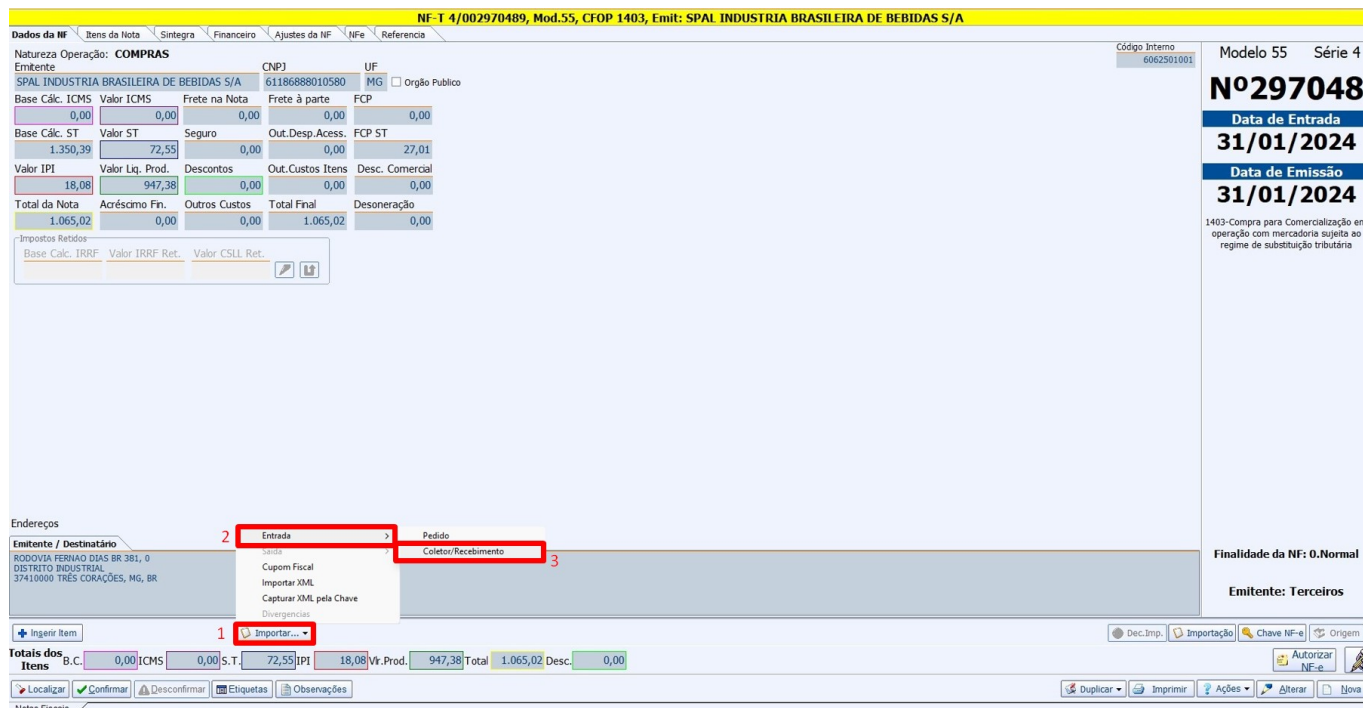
NF-T 4/002970489, Mod.55, CFOP 1403, Emit: SPAL INDUSTRIA BRASILEIRA DE BEBIDAS S/A

Dados da NF | Itens da Nota | Sintegra | Financeiro | Ajustes da NF | NFe | Referencia

Natureza Operação: COMPRAS
Emitente | CNPJ | UF
SPAL INDUSTRIA BRASILEIRA DE BEBIDAS S/A | 61186888010580 | MG | Orgão Publico

Código Interno
6062501001

| Base Cálc. ICMS | Valor ICMS | Frete na Nota | Frete à parte | FCP |
|---|---|---|---|---|
| 0,00 | 0,00 | 0,00 | 0,00 | 0,00 |
| Base Cálc. ST | Valor ST | Seguro | Out.Desp.Acess. | FCP ST |
| 1.350,39 | 72,55 | 0,00 | 0,00 | 27,01 |
| Valor IPI | Valor Liq. Prod. | Descontos | Out.Custos Itens | Desc. Comercial |
| 18,08 | 947,38 | 0,00 | 0,00 | 0,00 |
| Total da Nota | Acréscimo Fin. | Outros Custos | Total Final | Desoneração |
| 1.065,02 | 0,00 | 0,00 | 1.065,02 | 0,00 |

Impostos Retidos
Base Calc. IRRF | Valor IRRF Ret. | Valor CSLL Ret.

Modelo 55 Série 4
Nº297048
Data de Entrada
31/01/2024
Data de Emissão
31/01/2024
1403-Compra para Comercialização em operação com mercadoria sujeita ao regime de substituição tributária

Endereços
Emitente / Destinatário
RODOVIA FERNAO DIAS BR 381, 0
DISTRITO INDUSTRIAL
37410000 TRÊS CORAÇÕES, MG, BR

2 Entrada
Saída
Cupom Fiscal
Importar XML
Capturar XML pela Chave
Divergencias
Pedido
Coletor/Recebimento 3

Finalidade da NF: 0.Normal
Emitente: Terceiros

Inserir Item | 1 Importar...
Dec.Imp. | Importação | Chave NF-e | Origem

Totais dos Itens B.C. 0,00 ICMS 0,00 S.T. 72,55 IPI 18,08 Vlr.Prod. 947,38 Total 1.065,02 Desc. 0,00
Autorizar NF-e

Localizar | Confirmar | Desconfirmar | Etiquetas | Observações
Duplicar | Imprimir | Ações | Alterar | Nova